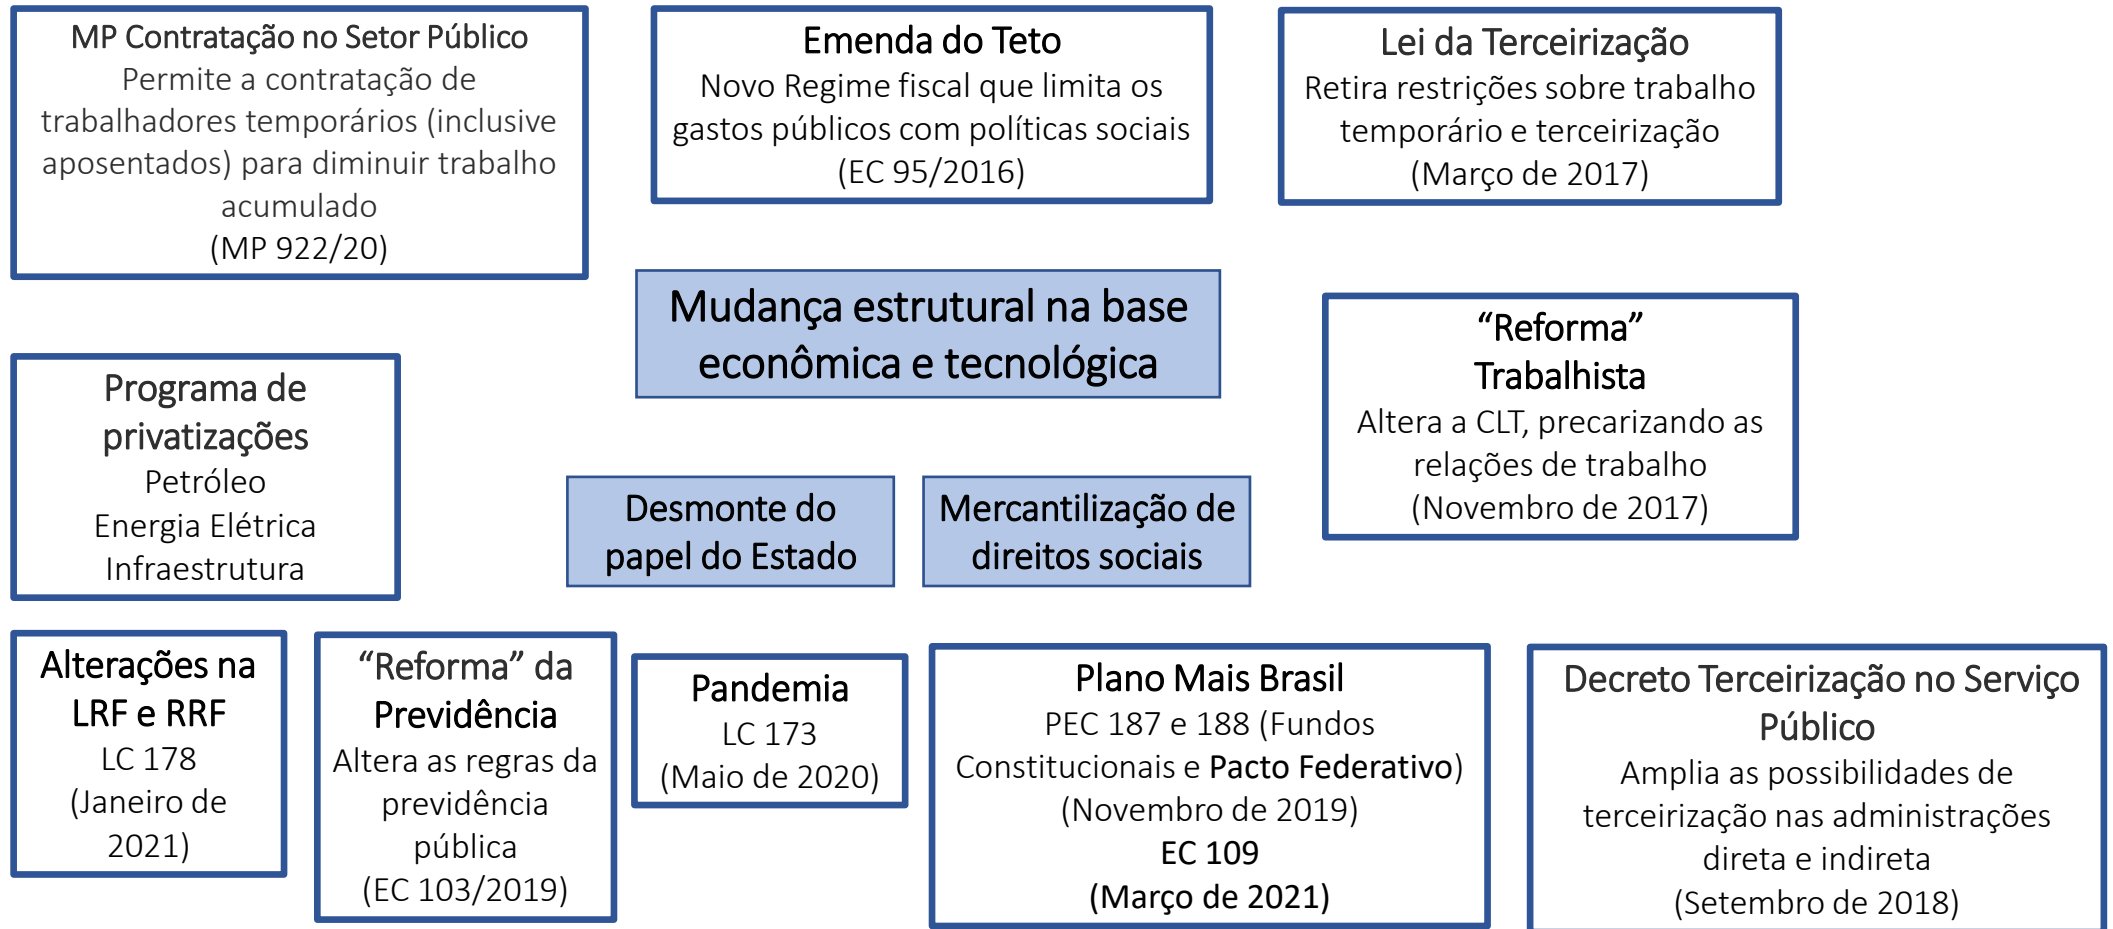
MP Contratação no Setor Público
Permite a contratação de trabalhadores temporários (inclusive aposentados) para diminuir trabalho acumulado
(MP 922/20)

Emenda do Teto
Novo Regime fiscal que limita os gastos públicos com políticas sociais
(EC 95/2016)

Lei da Terceirização
Retira restrições sobre trabalho temporário e terceirização
(Março de 2017)

Mudança estrutural na base econômica e tecnológica

“Reforma” Trabalhista
Altera a CLT, precarizando as relações de trabalho
(Novembro de 2017)

Programa de privatizações
Petróleo
Energia Elétrica
Infraestrutura

Desmonte do papel do Estado

Mercantilização de direitos sociais

Alterações na LRF e RRF
LC 178
(Janeiro de 2021)

“Reforma” da Previdência
Altera as regras da previdência pública
(EC 103/2019)

Pandemia
LC 173
(Maio de 2020)

Plano Mais Brasil
PEC 187 e 188 (Fundos Constitucionais e Pacto Federativo)
(Novembro de 2019)
EC 109
(Março de 2021)

Decreto Terceirização no Serviço Público
Amplia as possibilidades de terceirização nas administrações direta e indireta
(Setembro de 2018)